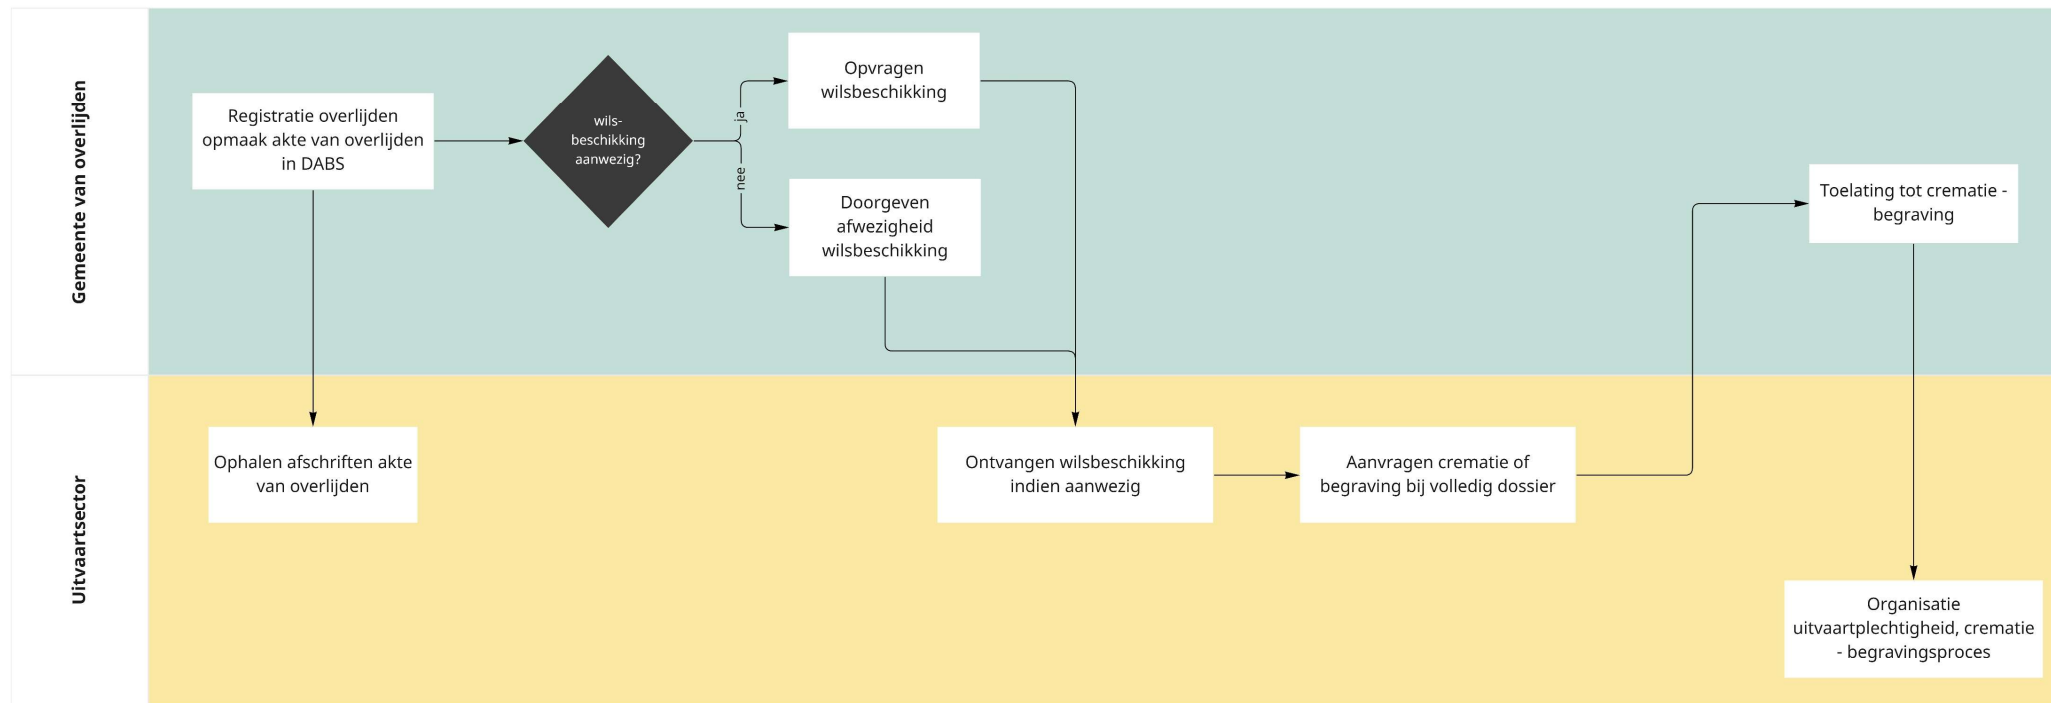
Gemeente van overlijden

Registratie overlijden opmaak akte van overlijden in DABS

wils-beschikking aanwezig?

ja

nee

Opvragen wilsbeschikking

Doorgeven afwezigheid wilsbeschikking

Toelating tot crematie - begraving

Uitvaartsector

Ophalen afschriften akte van overlijden

Ontvangen wilsbeschikking indien aanwezig

Aanvragen crematie of begraving bij volledig dossier

Organisatie uitvaartplechtigheid, crematie - begravingsproces